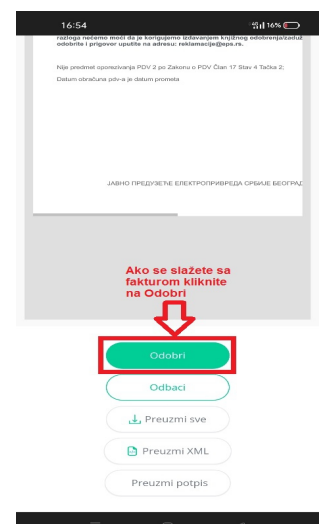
16:54

16%

razloga nećemo moći da je korigujemo izdavanjem knjižnog odobrenja/zaduž odobrite i prigovor uputite na adresu: reklamacije@eps.rs.

Nije predmet oporezivanja PDV 2 po Zakonu o PDV Član 17 Stav 4 Tačka 2;

Datum obračuna pdv-a je datum prometa

ЈАВНО ПРЕДУЗЕЋЕ ЕЛЕКТРОПРИВРЕДА СРБИЈЕ БЕОГРАД

Ako se slažete sa fakturom kliknite na Odobri

Odobri

Odbaci

Preuzmi sve

Preuzmi XML

Preuzmi potpis